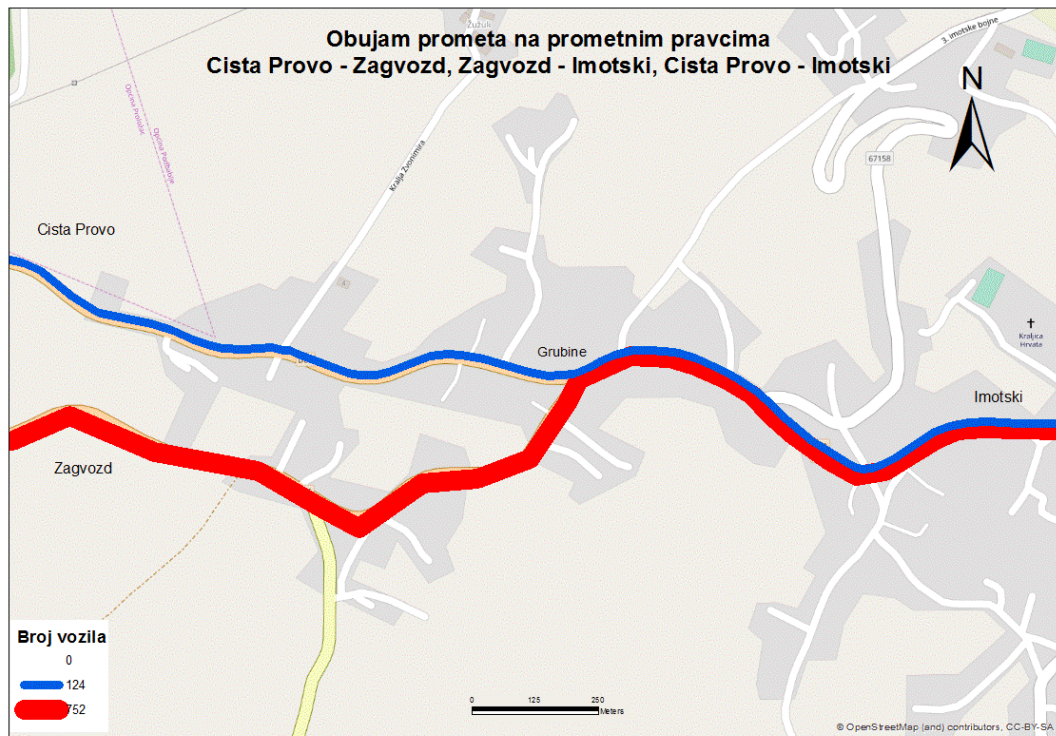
Obujam prometa na prometnim pravcima
Cista Provo - Zagvozd, Zagvozd - Imotski, Cista Provo - Imotski

N

Cista Provo
Grubine
Imotski
Zagvozd
Kralja Zvonimira
3. imotske bojne
67158
Kraljica Hrvata
Općina Proložac
Općina Podbablje

Broj vozila
0
124
752

0 125 250
Meters

© OpenStreetMap (and) contributors, CC-BY-SA